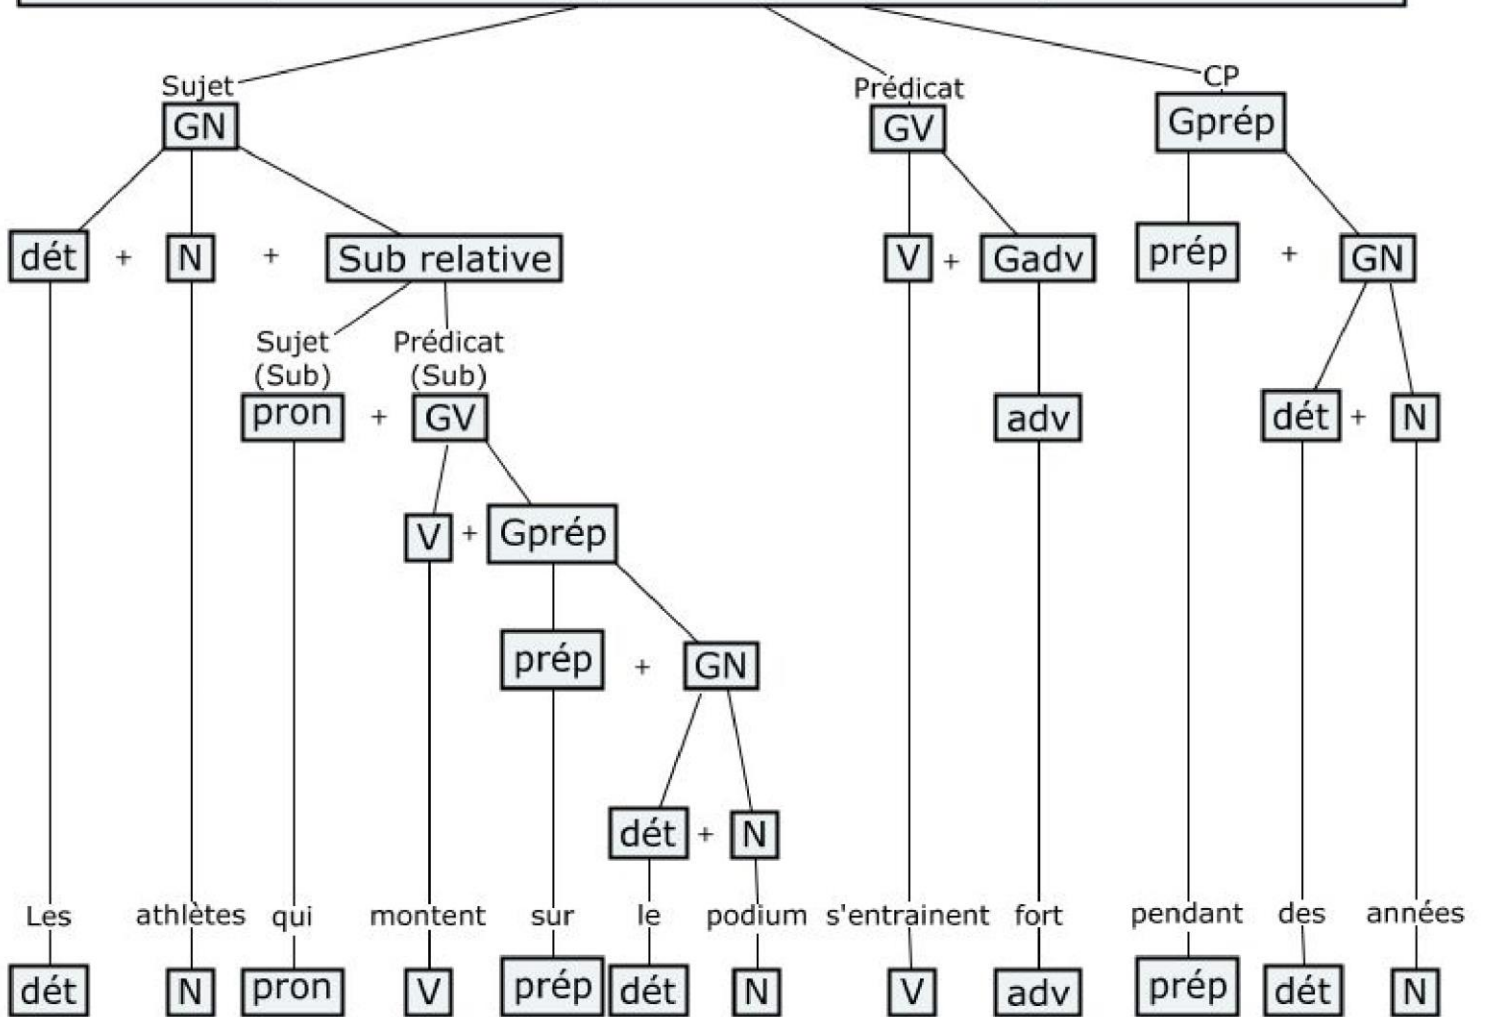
Sujet
GN
dét + N + Sub relative
Sujet (Sub)
pron
+
Prédicat (Sub)
GV
V + Gprép
prép + GN
dét + N

Prédicat
GV
V + Gadv
adv

CP
Gprép
prép + GN
dét + N

Les athlètes qui montent sur le podium s'entrainent fort pendant des années

dét N pron V prép dét N V adv prép dét N